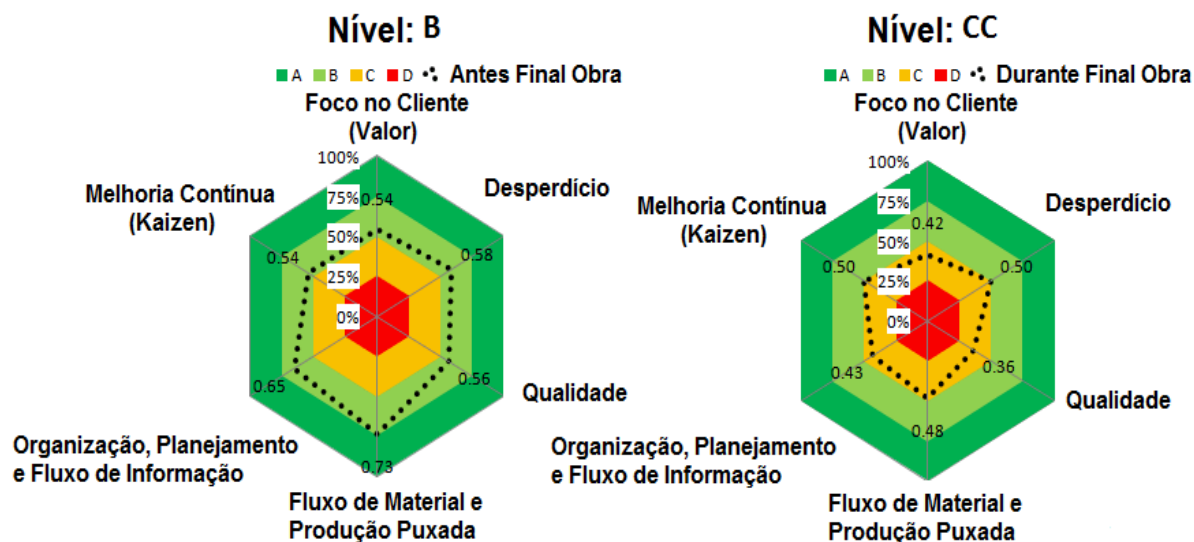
Nível: B

A B C D Antes Final Obra

Foco no Cliente (Valor)

Desperdício

Qualidade

Fluxo de Material e Produção Puxada

Organização, Planejamento e Fluxo de Informação

Melhoria Contínua (Kaizen)

100%
75%
50%
25%
0%

0.54
0.58
0.56
0.73
0.65
0.54

Nível: CC

A B C D Durante Final Obra

Foco no Cliente (Valor)

Desperdício

Qualidade

Fluxo de Material e Produção Puxada

Organização, Planejamento e Fluxo de Informação

Melhoria Contínua (Kaizen)

100%
75%
50%
25%
0%

0.42
0.50
0.36
0.48
0.43
0.50